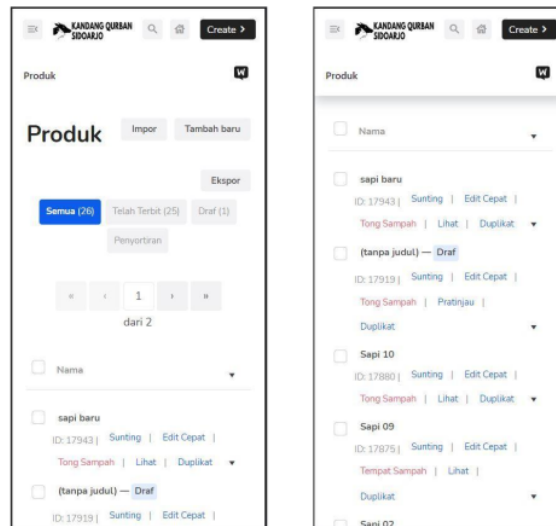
KANDANG QURBAN SIDOARJO

Create >

Produk

Produk

Impor

Tambah baru

Ekspor

Semua (26)

Telah Terbit (25)

Draf (1)

Penyortiran

«

‹

1

›

»

dari 2

Nama

sapi baru

ID: 17943 | Sunting | Edit Cepat | Tong Sampah | Lihat | Duplikat

(tanpa judul) — Draf

ID: 17919 | Sunting | Edit Cepat |

KANDANG QURBAN SIDOARJO

Create >

Produk

Nama

sapi baru

ID: 17943 | Sunting | Edit Cepat | Tong Sampah | Lihat | Duplikat

(tanpa judul) — Draf

ID: 17919 | Sunting | Edit Cepat | Tong Sampah | Pratinjau | Duplikat

Sapi 10

ID: 17880 | Sunting | Edit Cepat | Tong Sampah | Lihat | Duplikat

Sapi 09

ID: 17875 | Sunting | Edit Cepat | Tempat Sampah | Lihat | Duplikat

Sapi 02